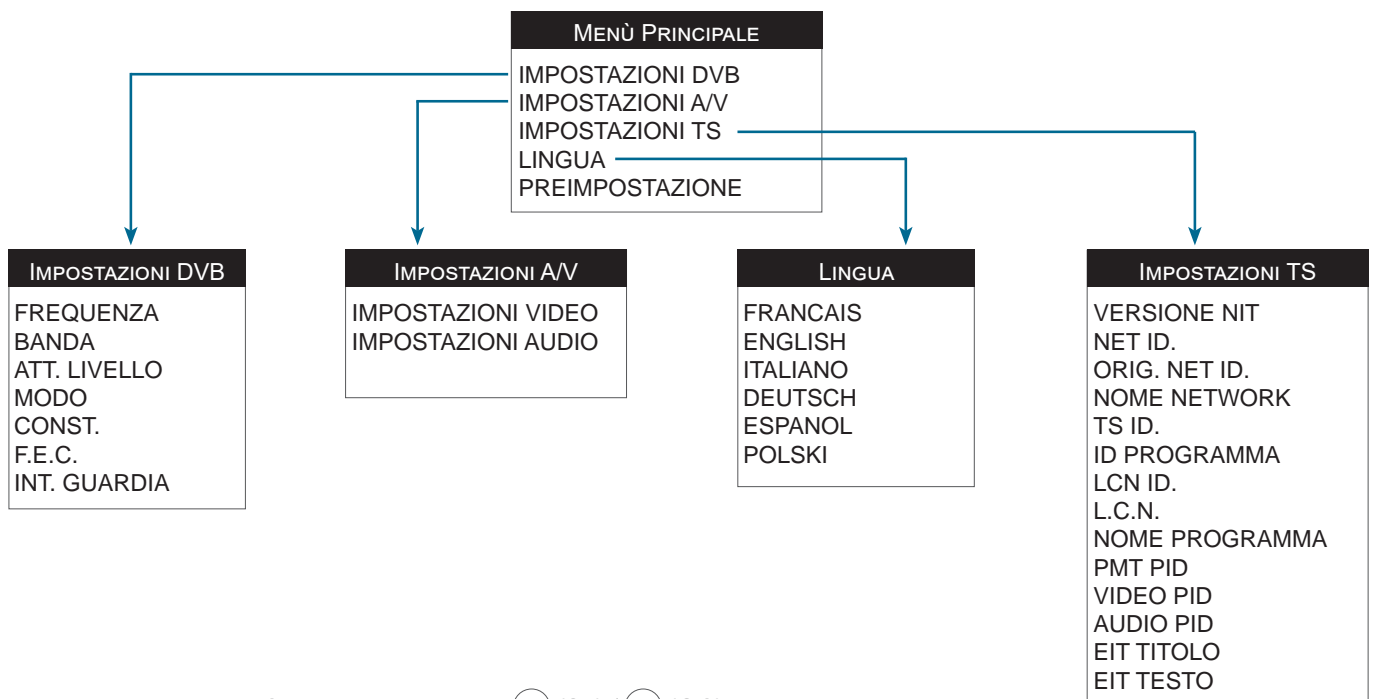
Menù Principale
IMPOSTAZIONI DVB
IMPOSTAZIONI A/V
IMPOSTAZIONI TS
LINGUA
PREIMPOSTAZIONE

Impostazioni DVB
FREQUENZA
BANDA
ATT. LIVELLO
MODO
CONST.
F.E.C.
INT. GUARDIA

Impostazioni A/V
IMPOSTAZIONI VIDEO
IMPOSTAZIONI AUDIO

Lingua
FRANCAIS
ENGLISH
ITALIANO
DEUTSCH
ESPANOL
POLSKI

Impostazioni TS
VERSIONE NIT
NET ID.
ORIG. NET ID.
NOME NETWORK
TS ID.
ID PROGRAMMA
LCN ID.
L.C.N.
NOME PROGRAMMA
PMT PID
VIDEO PID
AUDIO PID
EIT TITOLO
EIT TESTO

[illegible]